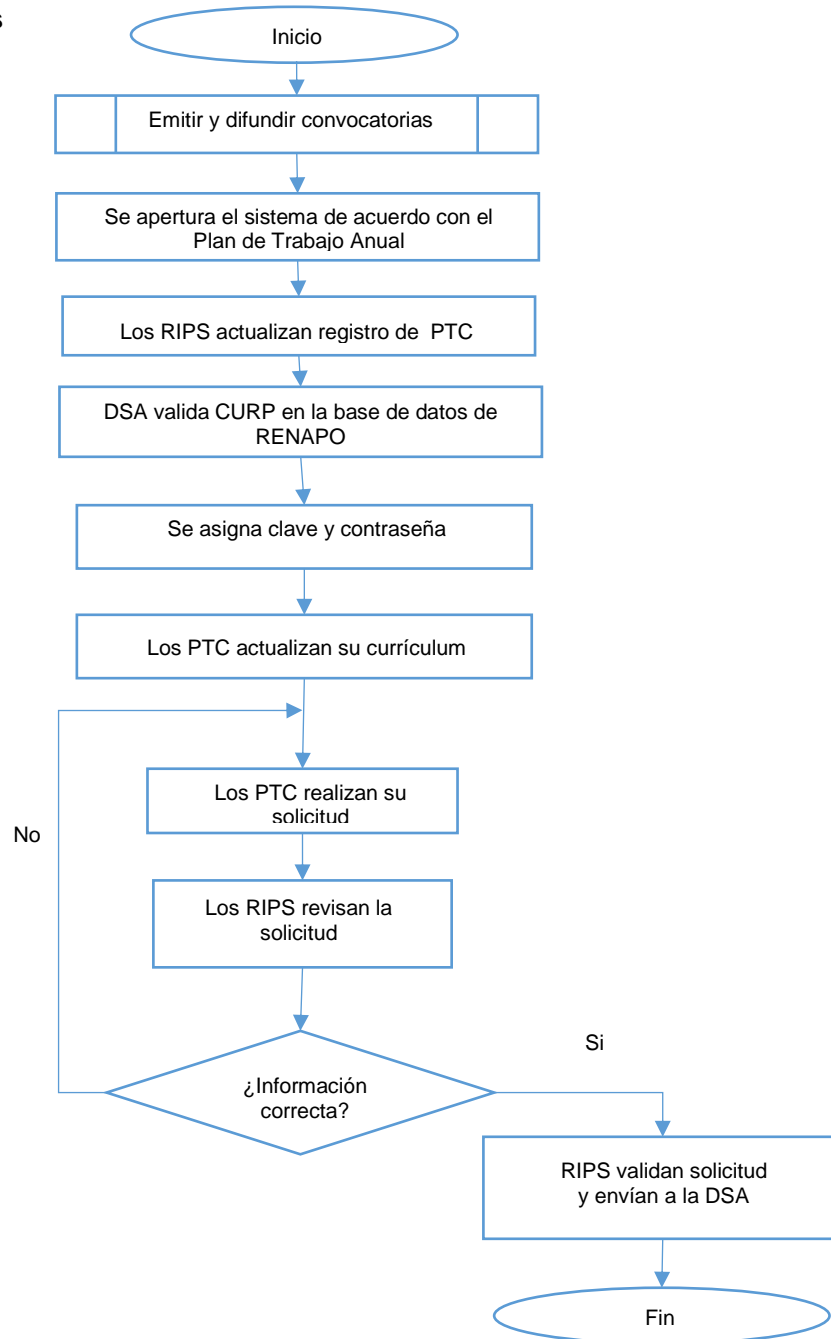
s

Inicio

Emitir y difundir convocatorias

Se apertura el sistema de acuerdo con el Plan de Trabajo Anual

Los RIPS actualizan registro de PTC

DSA valida CURP en la base de datos de RENAPO

Se asigna clave y contraseña

Los PTC actualizan su currículum

No

Los PTC realizan su solicitud

Los RIPS revisan la solicitud

¿Información correcta?

Si

RIPS validan solicitud y envían a la DSA

Fin